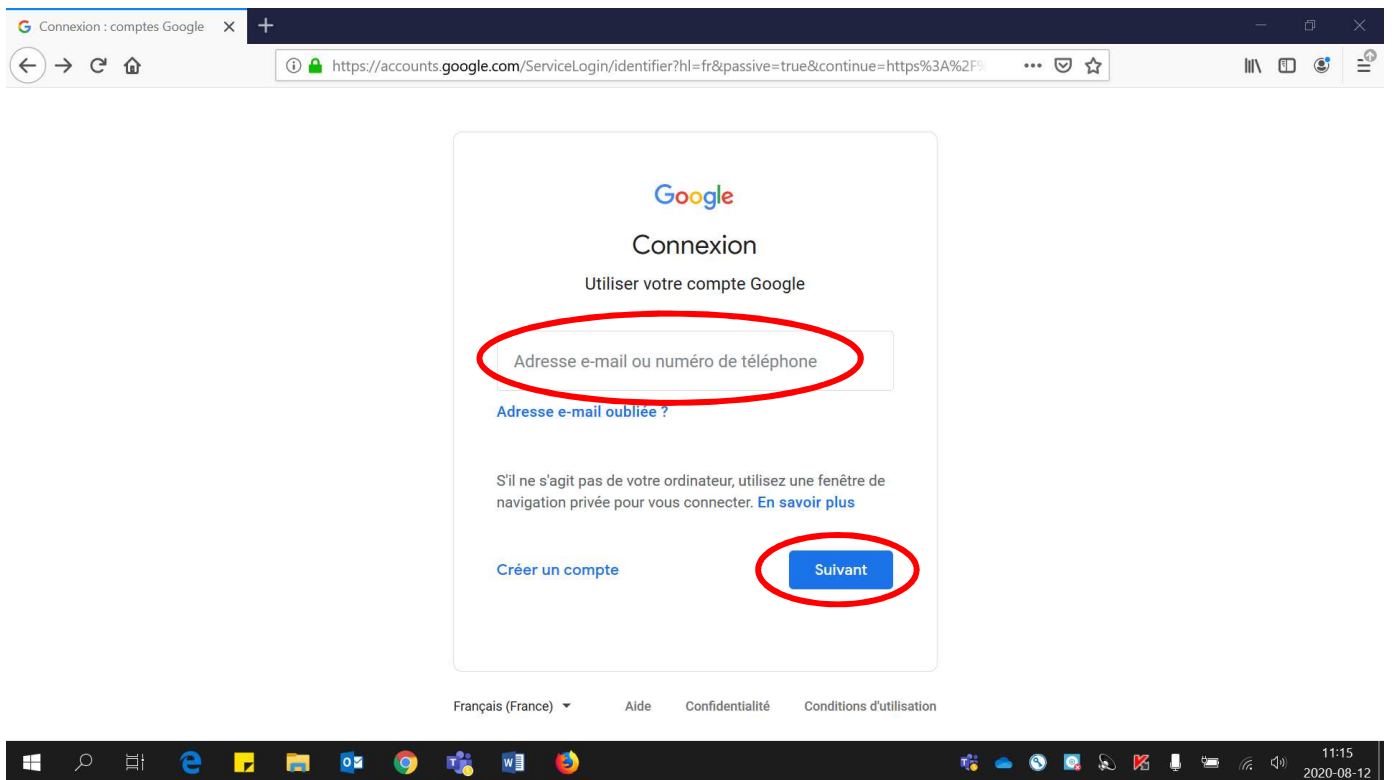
Connexion : comptes Google ×

https://accounts.google.com/ServiceLogin/identifier?hl=fr&passive=true&continue=https%3A%2F

Google

Connexion

Utiliser votre compte Google

Adresse e-mail ou numéro de téléphone

Adresse e-mail oubliée ?

S'il ne s'agit pas de votre ordinateur, utilisez une fenêtre de navigation privée pour vous connecter. En savoir plus

Créer un compte

Suivant

Français (France)

Aide

Confidentialité

Conditions d'utilisation

11:15
2020-08-12